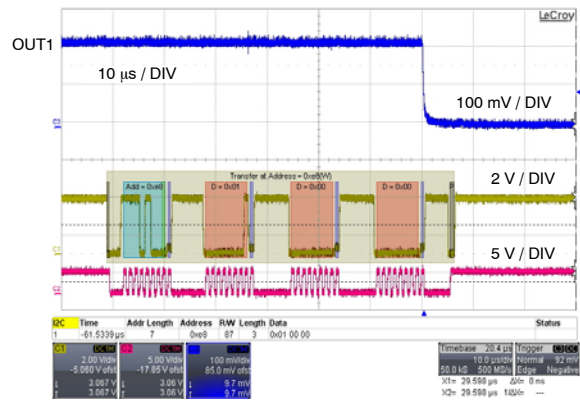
LeCroy

OUT1

10 µs / DIV

100 mV / DIV

Transfer at Address = 0xe8(W)

Add = 0xe8

D = 0x01

D = 0x00

D = 0x00

2 V / DIV

5 V / DIV

| I2C | Time | Addr Length | Address | R/W | Length | Data | Status |
|---|---|---|---|---|---|---|---|
| 1 | -61.5339 µs | 7 | 0xe8 | W | 3 | 0x01 00 00 | |

C1 DC1M 2.00 V/div -5.060 V ofst 3.067 V 3.067 V

C2 DC1M 5.00 V/div -17.85 V ofst 3.06 V 3.06 V

C3 DC1M 100 mV/div 85.0 mV ofst 9.7 mV 9.7 mV

Timebase 20.4 µs 10.0 µs/div 50.0 kS 500 MS/s

Trigger C1DC Normal 92 mV Edge Negative

X1= 29.598 µs ΔX= 0 ns
X2= 29.598 µs 1/ΔX= ---